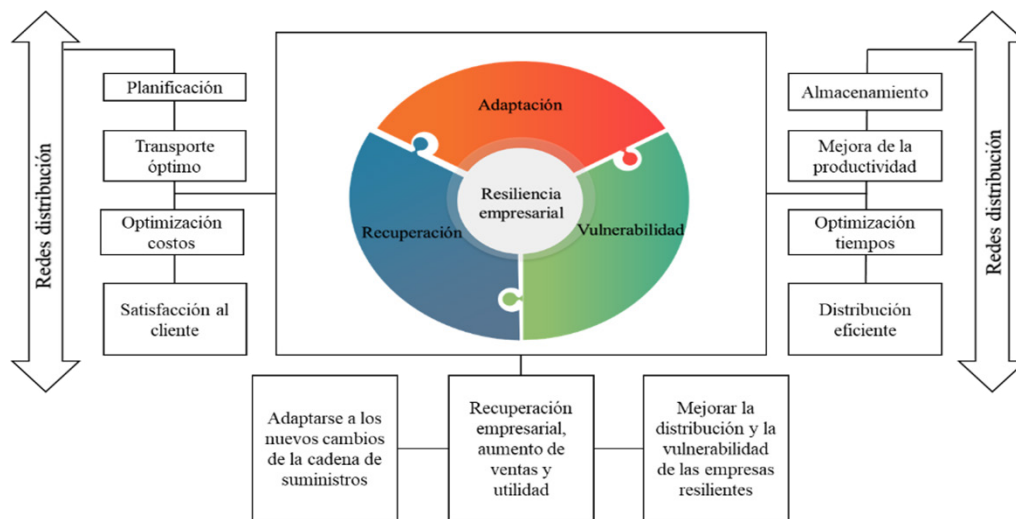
Redes distribución

Planificación

Transporte óptimo

Optimización costos

Satisfacción al cliente

Adaptación

Resiliencia empresarial

Recuperación

Vulnerabilidad

Almacenamiento

Mejora de la productividad

Optimización tiempos

Distribución eficiente

Redes distribución

Adaptarse a los nuevos cambios de la cadena de suministros

Recuperación empresarial, aumento de ventas y utilidad

Mejorar la distribución y la vulnerabilidad de las empresas resilientes